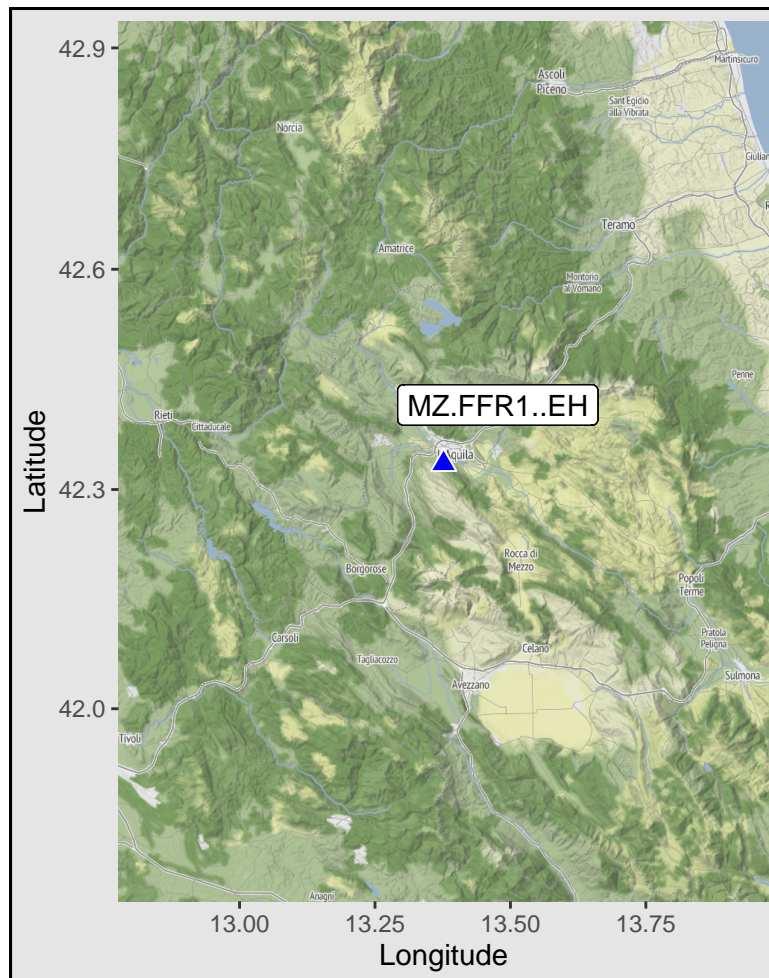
42.9
42.6
42.3
42.0
Latitude

Ascoli Piceno
Martinsicuro
Sant'Egidio alla Vibrata
Giulian
Norcia
Teramo
Amatrice
Montorio al Vomano
Penne
MZ.FFR1..EH
Rieti
Cittaducale
Aquila
Rocca di Mezzo
Borgorose
Popoli Terme
Pratola Peligna
Carsoli
Tagliacozzo
Celano
Sulmona
Avezzano
Tivoli
Anagni

13.00
13.25
13.50
13.75
Longitude